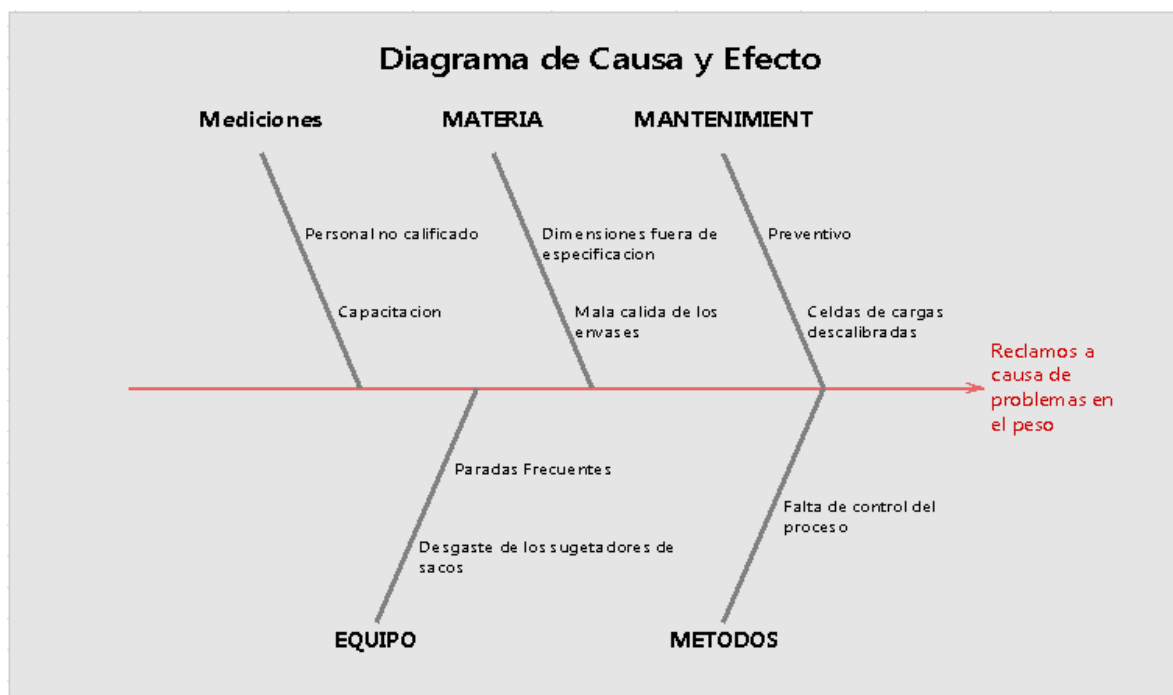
Diagrama de Causa y Efecto

Mediciones

MATERIA

MANTENIMIENT

Personal no calificado

Capacitacion

Dimensiones fuera de especificacion

Mala calida de los envases

Preventivo

Celdas de cargas descalibradas

Reclamos a causa de problemas en el peso

Paradas Frecuentes

Desgaste de los sugetadores de sacos

Falta de control del proceso

EQUIPO

METODOS